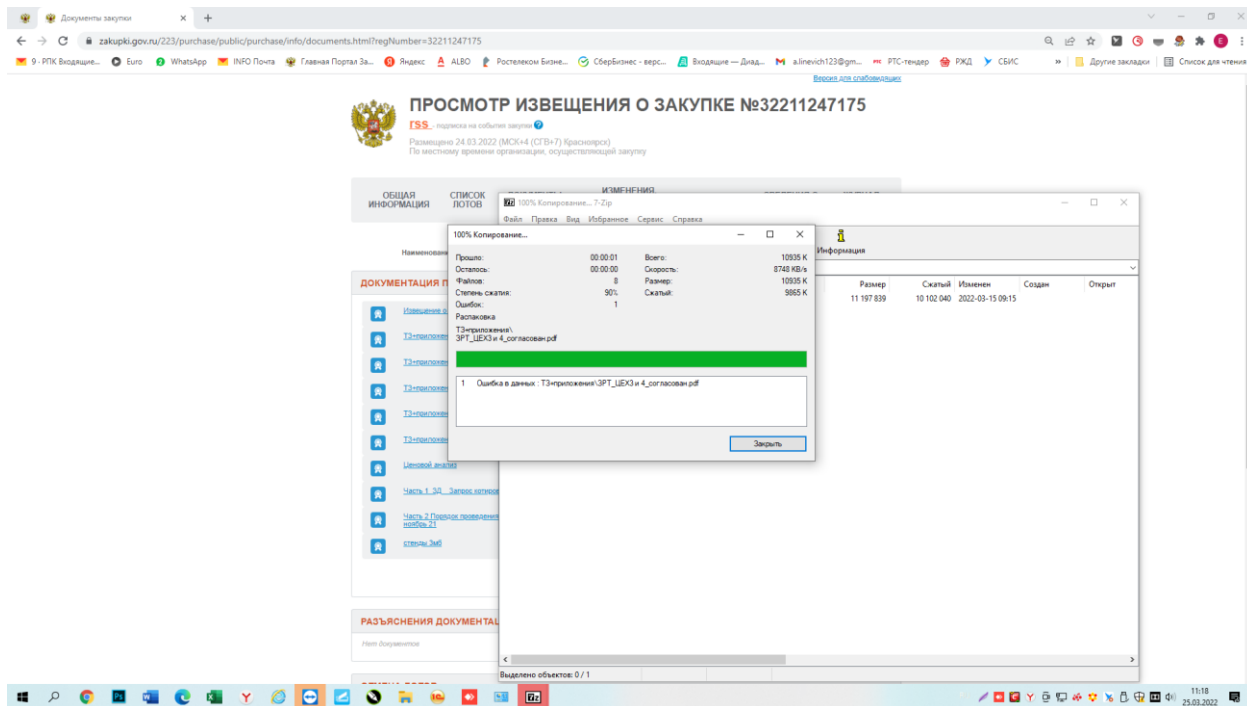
Документы закупки × +

zakupki.gov.ru/223/purchase/public/purchase/info/documents.html?regNumber=32211247175

9 - РПК Входящие... Euro WhatsApp INFO Почта Главная Портал За... Яндекс ALBO Ростелеком Бизне... СберБизнес - верс... Входящие — Диад... a.linevich123@gm... РТС-тендер РЖД СБИС » Другие закладки Список для чтения

Версия для слабовидящих

ПРОСМОТР ИЗВЕЩЕНИЯ О ЗАКУПКЕ №32211247175

rss - подписка на события закупки

Размещено 24.03.2022 (МСК+4 (СГВ+7) Красноярск)
По местному времени организации, осуществляющей закупку

ОБЩАЯ ИНФОРМАЦИЯ | СПИСОК ЛОТОВ | ИЗМЕНЕНИЯ

Наименован

ДОКУМЕНТАЦИЯ П

Извещение о
ТЗ+приложен
ТЗ+приложен
ТЗ+приложен
ТЗ+приложен
ТЗ+приложен
Ценовой анализ
Часть 1 ЗД Запрос котиро
Часть 2 Порядок проведения ноябрь 21
стенды 3мб

РАЗЪЯСНЕНИЯ ДОКУМЕНТАЦ
Нет документов

100% Копирование... 7-Zip
Файл Правка Вид Избранное Сервис Справка
Информация

| Размер | Сжатый | Изменен | Создан | Открыт |
|---|---|---|---|---|
| 11 197 839 | 10 102 040 | 2022-03-15 09:15 | | |

Выделено объектов: 0 / 1

100% Копирование...

| Прошло: | 00:00:01 | Всего: | 10935 K |
|---|---|---|---|
| Осталось: | 00:00:00 | Скорость: | 8748 KB/s |
| Файлов: | 8 | Размер: | 10935 K |
| Степень сжатия: | 90% | Сжатый: | 9865 K |
| Ошибок: | 1 | | |

Распаковка
ТЗ+приложения\
ЗРТ_ЦЕХ3 и 4_согласован.pdf

1 Ошибка в данных : ТЗ+приложения\ЗРТ_ЦЕХ3 и 4_согласован.pdf

Закрыть

11:18
25.03.2022